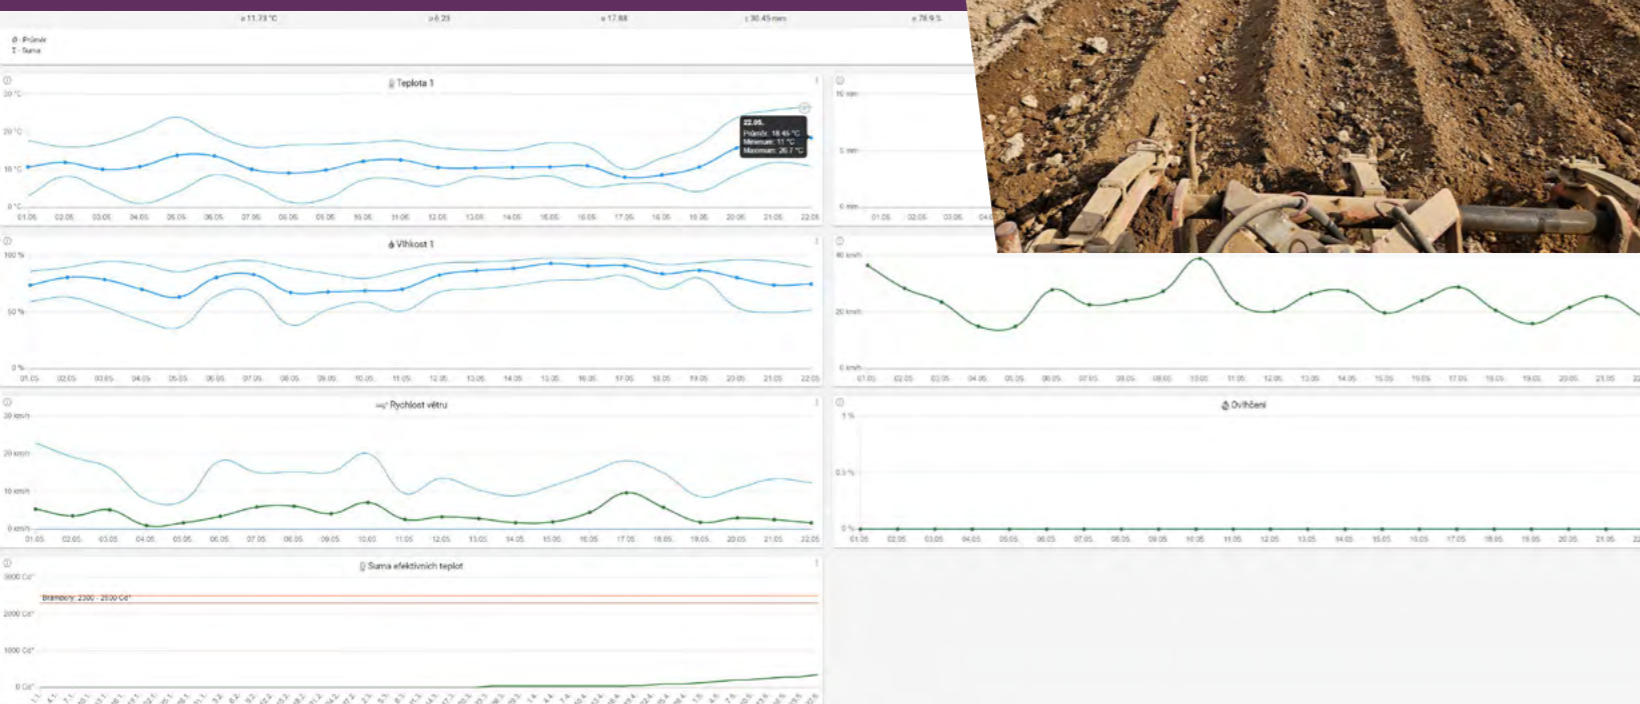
ø 11.73 °C ø 6.23 ø 17.88 Σ 30.45 mm ø 78.9 %

Ø - Průměr
Σ - Suma

Teplota 1

20 °C
20 °C
10 °C
0 °C

22.05.
Průměr: 18.45 °C
Minimum: 11 °C
Maximum: 26.7 °C

01.05 02.05 03.05 04.05 05.05 06.05 07.05 08.05 09.05 10.05 11.05 12.05 13.05 14.05 15.05 16.05 17.05 18.05 19.05 20.05 21.05 22.05

10 mm
5 mm
0 mm
01.05 02.05 03.05 04.05

Vlhkost 1

100 %
50 %
0 %
01.05 02.05 03.05 04.05 05.05 06.05 07.05 08.05 09.05 10.05 11.05 12.05 13.05 14.05 15.05 16.05 17.05 18.05 19.05 20.05 21.05 22.05

40 km/h
20 km/h
0 km/h
01.05 02.05 03.05 04.05 05.05 06.05 07.05 08.05 09.05 10.05 11.05 12.05 13.05 14.05 15.05 16.05 17.05 18.05 19.05 20.05 21.05

Rychlost větru

30 km/h
20 km/h
10 km/h
0 km/h
01.05 02.05 03.05 04.05 05.05 06.05 07.05 08.05 09.05 10.05 11.05 12.05 13.05 14.05 15.05 16.05 17.05 18.05 19.05 20.05 21.05 22.05

Ovlhčení

1 %
0.5 %
0 %
01.05 02.05 03.05 04.05 05.05 06.05 07.05 08.05 09.05 10.05 11.05 12.05 13.05 14.05 15.05 16.05 17.05 18.05 19.05 20.05 21.05

Suma efektivních teplot

3000 Cd°
Brambory: 2300 - 2500 Cd°
2000 Cd°
1000 Cd°
0 Cd°
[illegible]